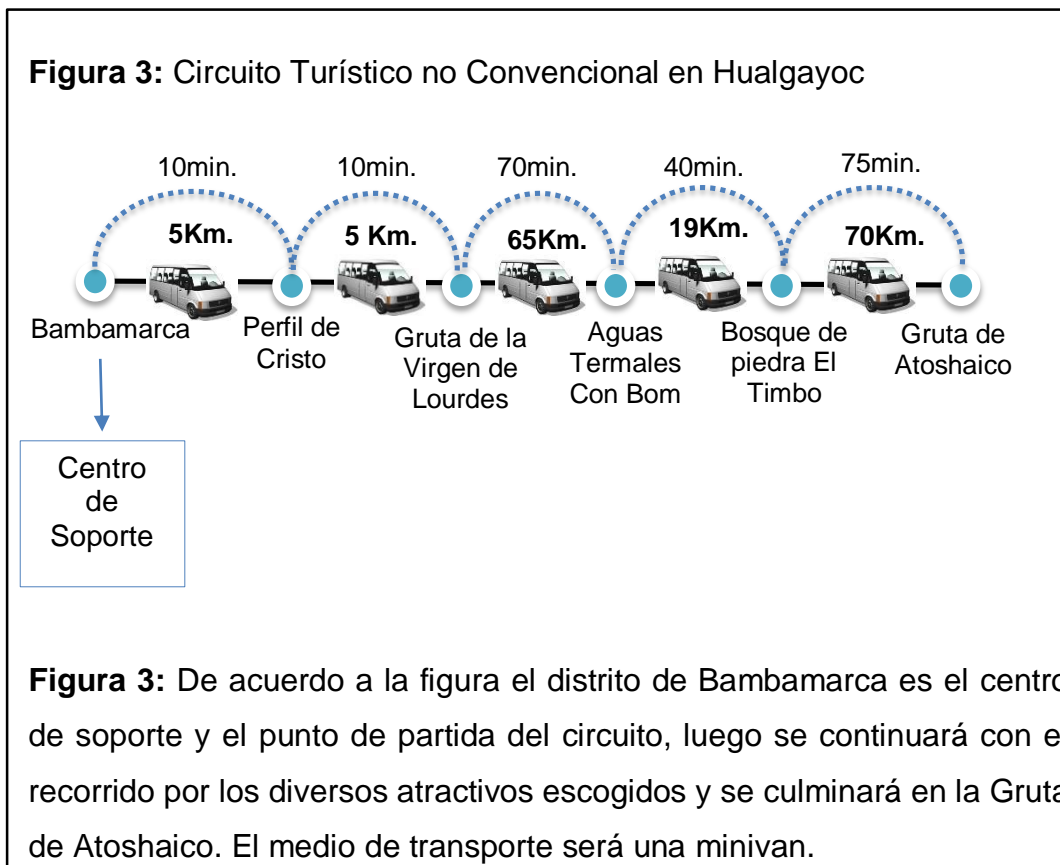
**Figura 3:** Circuito Turístico no Convencional en Hualgayoc

10min. 10min. 70min. 40min. 75min.

5Km. 5 Km. 65Km. 19Km. 70Km.

Bambamarca Perfil de Cristo Gruta de la Virgen de Lourdes Aguas Termales Con Bom Bosque de piedra El Timbo Gruta de Atoshaico

Centro de Soporte

**Figura 3:** De acuerdo a la figura el distrito de Bambamarca es el centro de soporte y el punto de partida del circuito, luego se continuará con el recorrido por los diversos atractivos escogidos y se culminará en la Gruta de Atoshaico. El medio de transporte será una minivan.